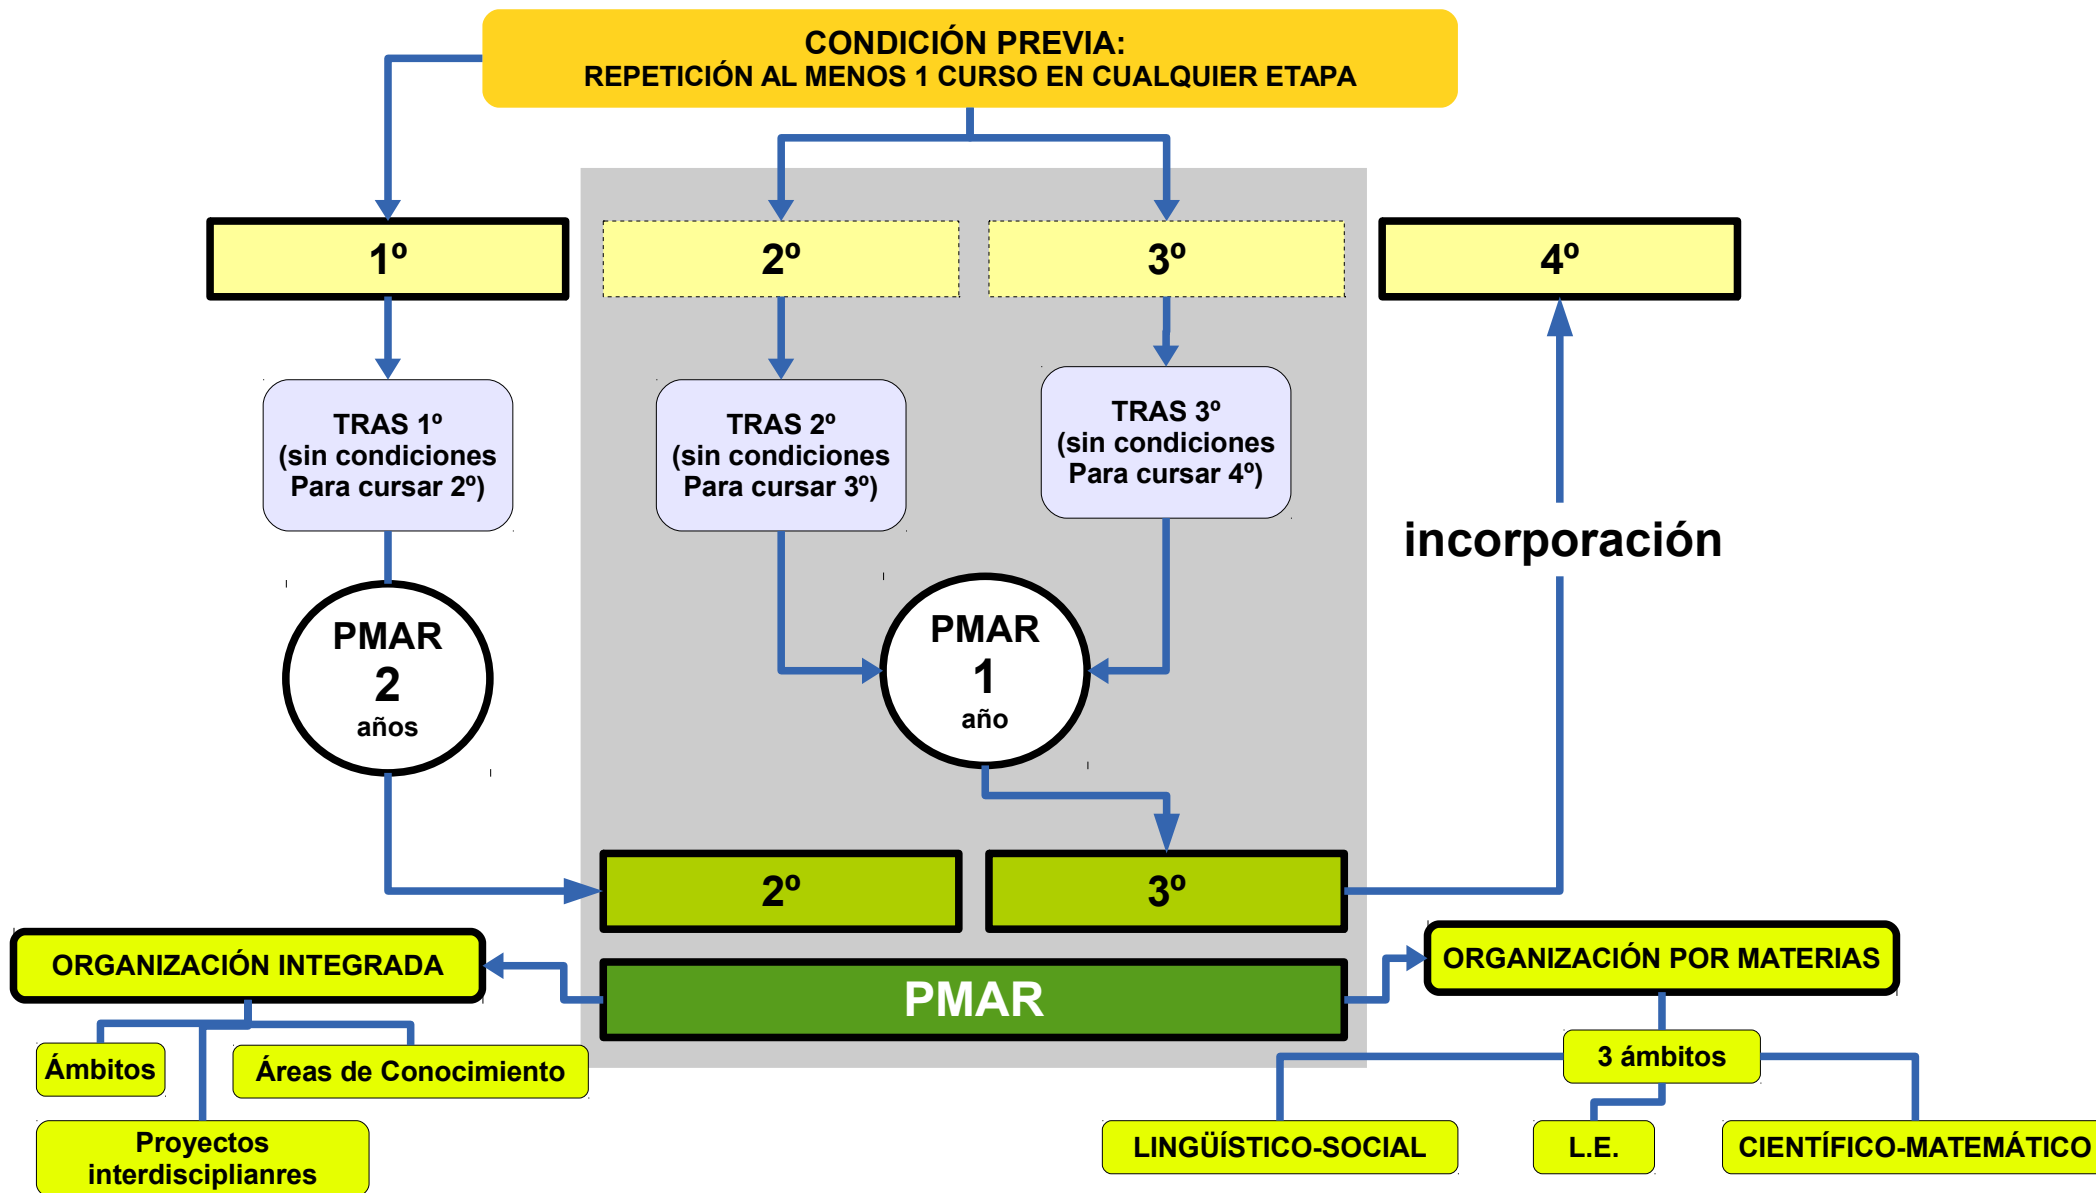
CONDICIÓN PREVIA:
REPETICIÓN AL MENOS 1 CURSO EN CUALQUIER ETAPA

1º

2º

3º

4º

TRAS 1º (sin condiciones Para cursar 2º)

TRAS 2º (sin condiciones Para cursar 3º)

TRAS 3º (sin condiciones Para cursar 4º)

incorporación

PMAR 2 años

PMAR 1 año

2º

3º

ORGANIZACIÓN INTEGRADA

PMAR

ORGANIZACIÓN POR MATERIAS

Ámbitos

Áreas de Conocimiento

Proyectos interdisciplianres

3 ámbitos

LINGÜÍSTICO-SOCIAL

L.E.

CIENTÍFICO-MATEMÁTICO